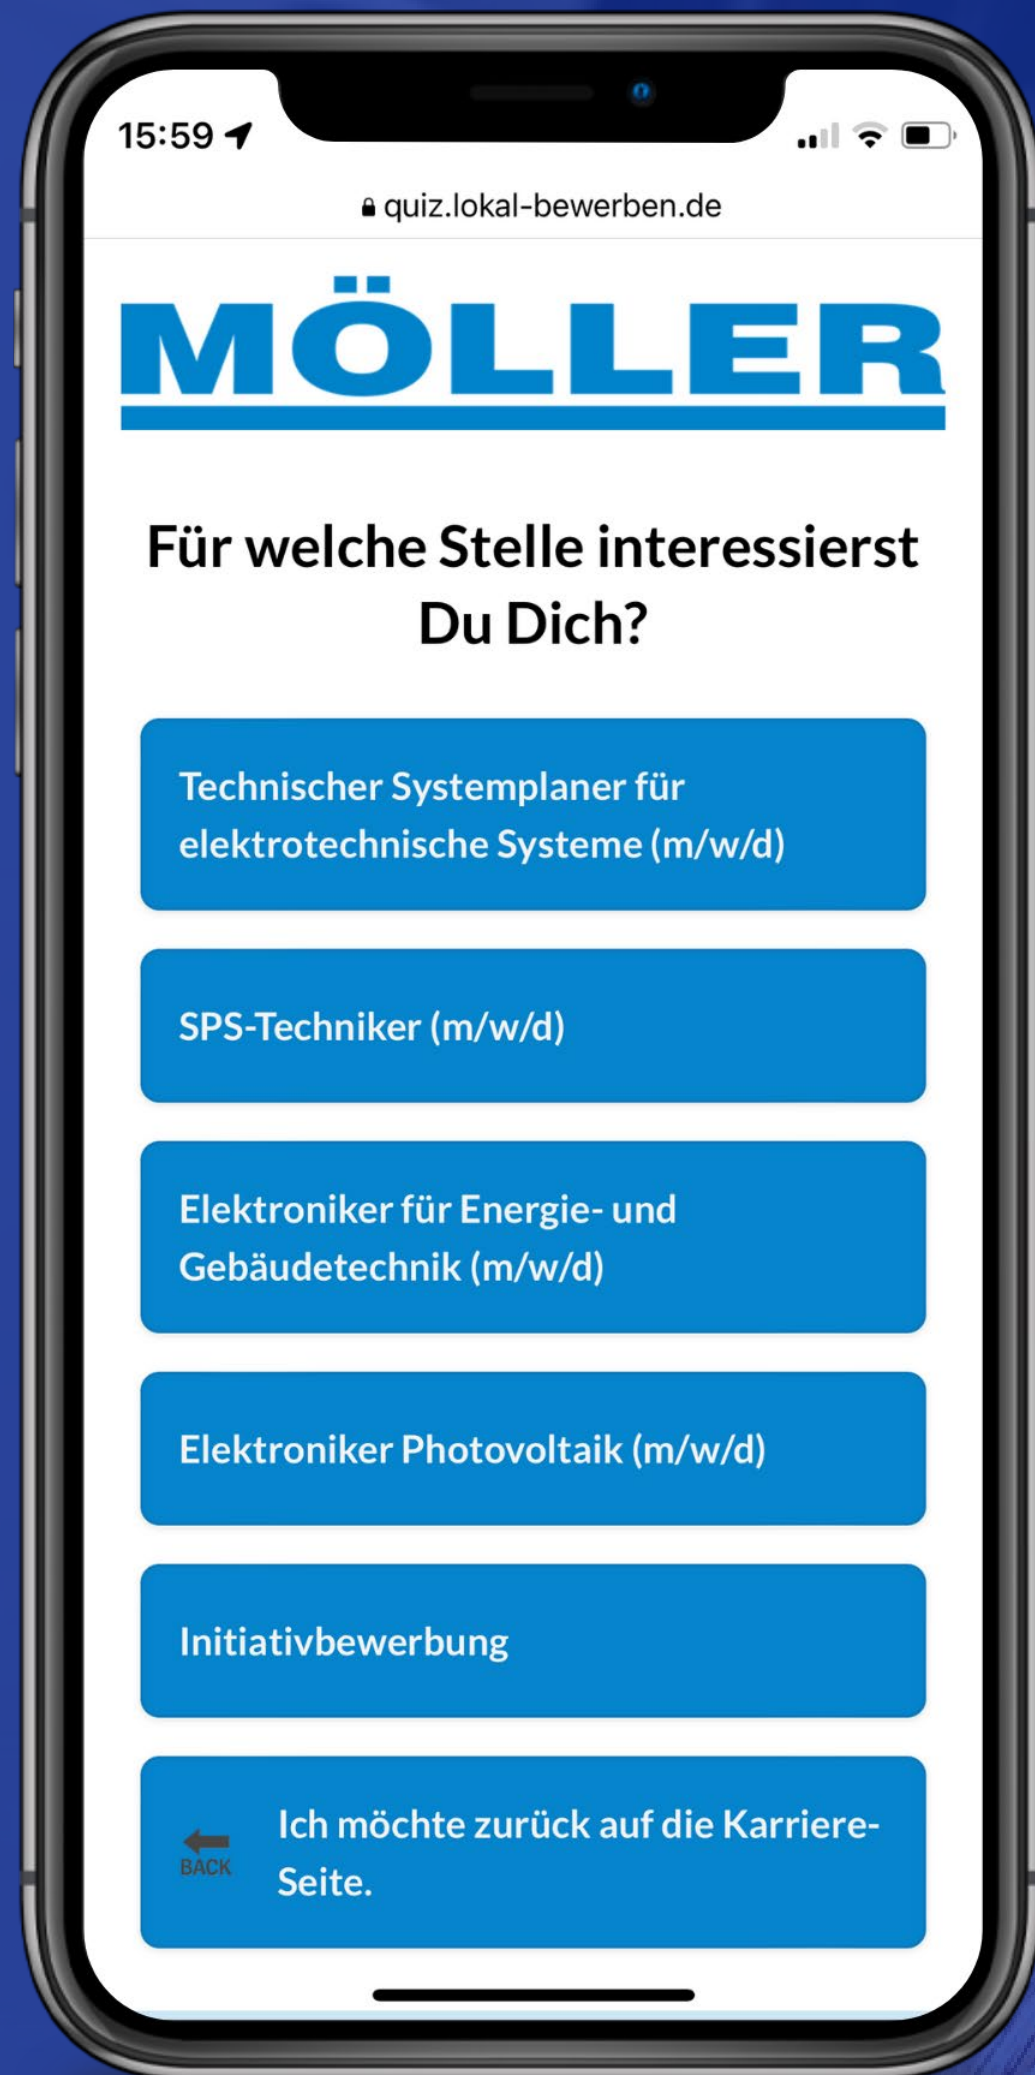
15:59

quiz.lokal-bewerben.de

MÖLLER

Für welche Stelle interessierst Du Dich?

Technischer Systemplaner für elektrotechnische Systeme (m/w/d)

SPS-Techniker (m/w/d)

Elektroniker für Energie- und Gebäudetechnik (m/w/d)

Elektroniker Photovoltaik (m/w/d)

Initiativbewerbung

BACK

Ich möchte zurück auf die Karriere-Seite.